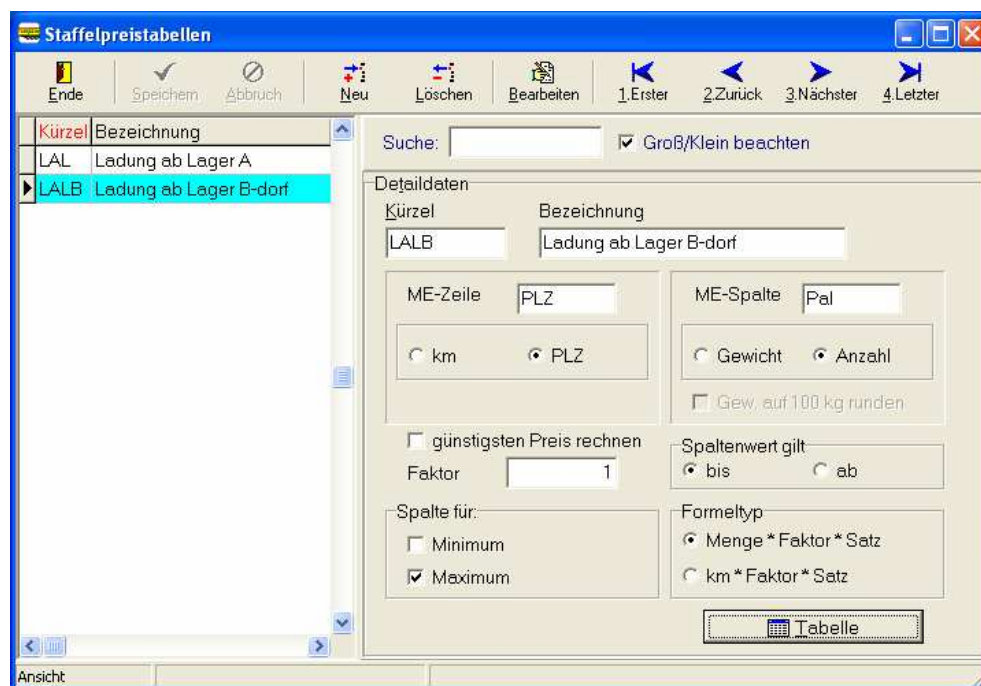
Staffelpreistabellen

Ende Speichern Abbruch Neu Löschen Bearbeiten 1.Erster 2.Zurück 3.Nächster 4.Letzter

| Kürzel | Bezeichnung |
|---|---|
| LAL | Ladung ab Lager A |
| LALB | Ladung ab Lager B-dorf |

Suche:
Groß/Klein beachten

Detaildaten
Kürzel
LALB
Bezeichnung
Ladung ab Lager B-dorf

ME-Zeile PLZ
km
PLZ

ME-Spalte Pal
Gewicht
Anzahl
Gew. auf 100 kg runden

günstigsten Preis rechnen
Faktor 1

Spaltenwert gilt
bis
ab

Spalte für:
Minimum
Maximum

Formeltyp
Menge * Faktor * Satz
km * Faktor * Satz

Tabelle

Ansicht